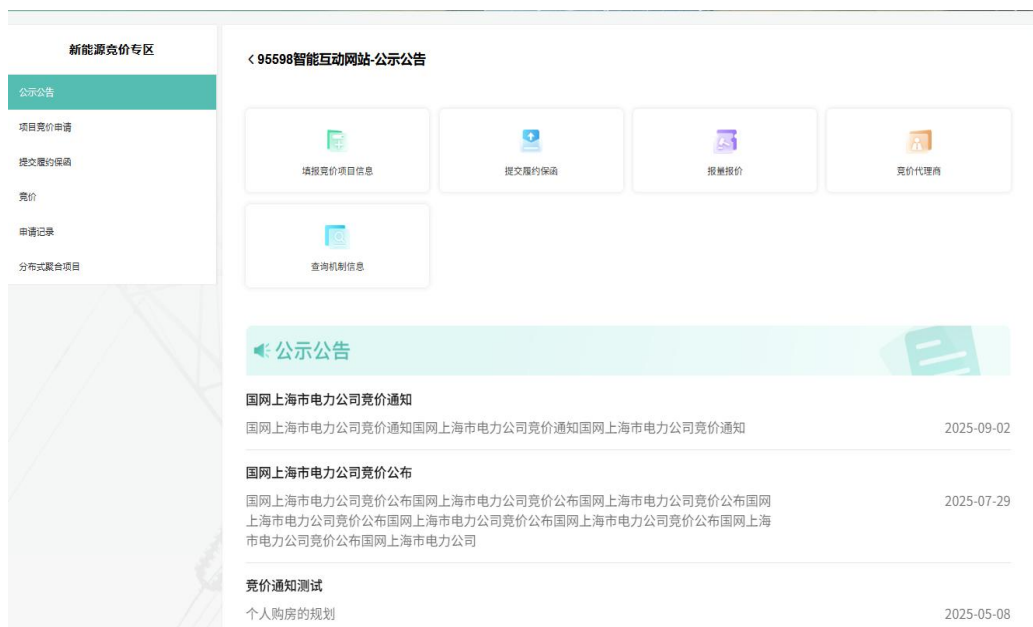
新能源竞价专区

公示公告

项目竞价申请

提交履约保函

竞价

申请记录

分布式聚合项目

< 95598智能互动网站-公示公告

填报竞价项目信息

提交履约保函

报量报价

竞价代理商

查询机制信息

公示公告

国网上海市电力公司竞价通知

国网上海市电力公司竞价通知国网上海市电力公司竞价通知国网上海市电力公司竞价通知

2025-09-02

国网上海市电力公司竞价公布

国网上海市电力公司竞价公布国网上海市电力公司竞价公布国网上海市电力公司竞价公布国网上海市电力公司竞价公布国网上海市电力公司竞价公布国网上海市电力公司竞价公布国网上海市电力公司竞价公布国网上海市电力公司

2025-07-29

竞价通知测试

个人购房的规划

2025-05-08